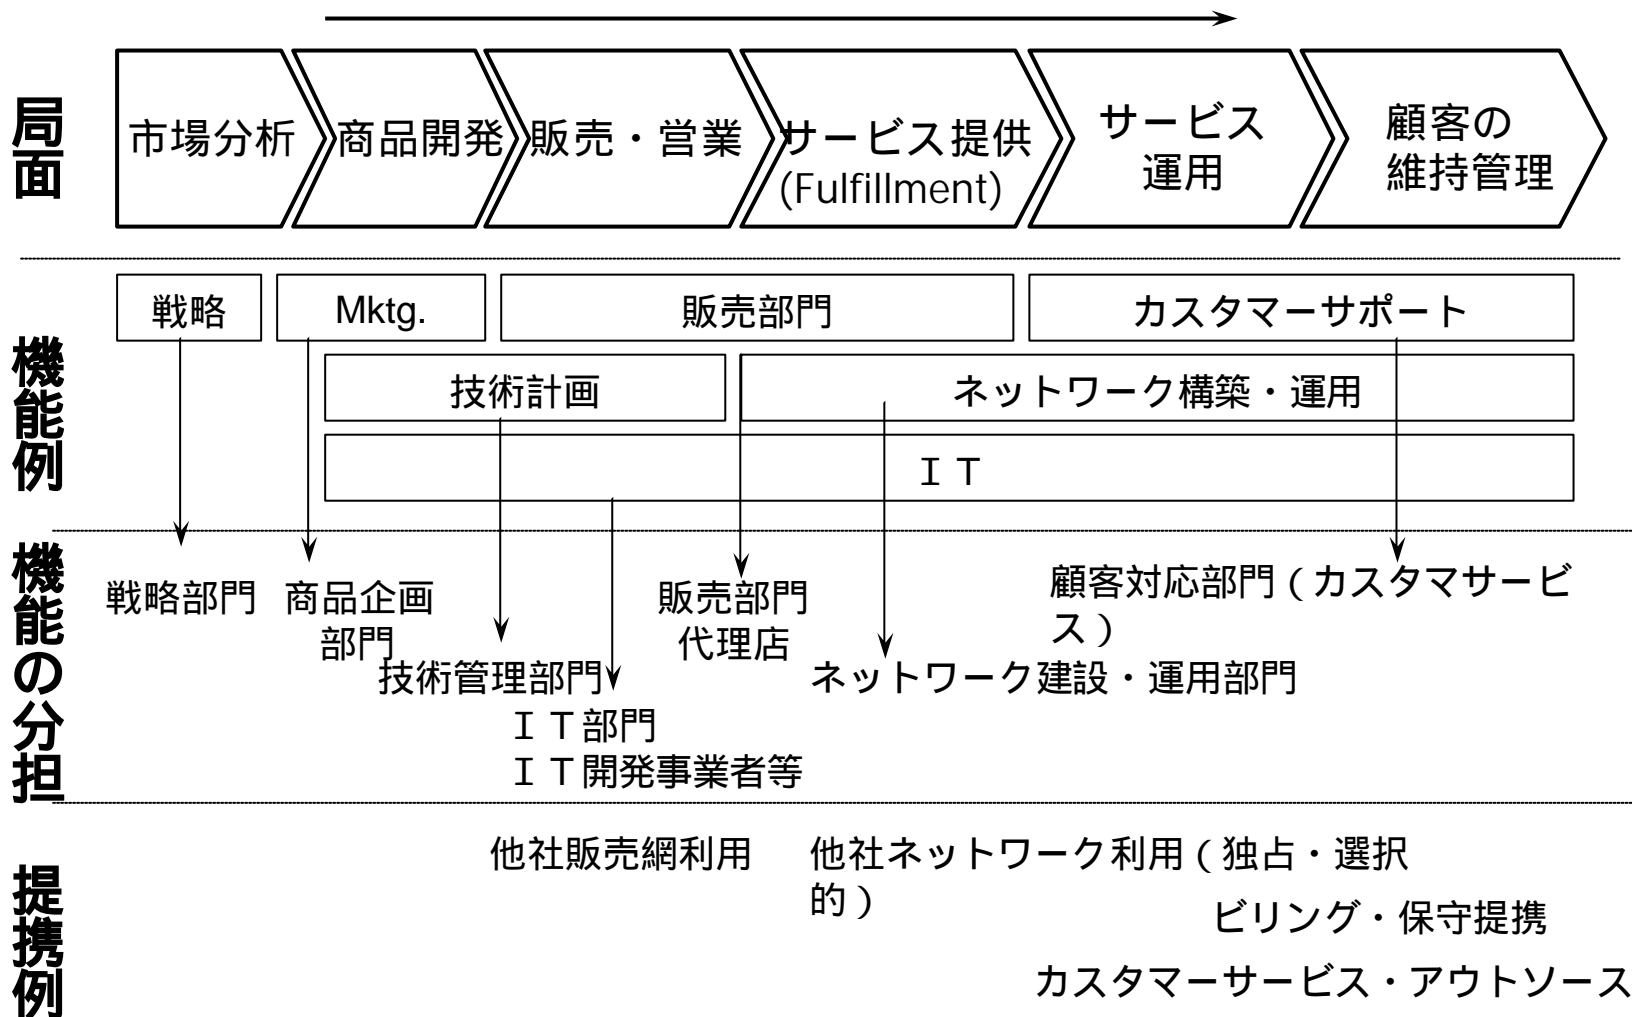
局面

市場分析

商品開発

販売・営業

サービス提供 (Fulfillment)

サービス運用

顧客の維持管理

機能例

戦略

Mktg.

販売部門

カスタマーサポート

技術計画

ネットワーク構築・運用

ＩＴ

機能の分担

戦略部門

商品企画部門

技術管理部門

ＩＴ部門
ＩＴ開発事業者等

販売部門
代理店

ネットワーク建設・運用部門

顧客対応部門（カスタマサービス）

提携例

他社販売網利用

他社ネットワーク利用（独占・選択的）

ビリング・保守提携

カスタマーサービス・アウトソース